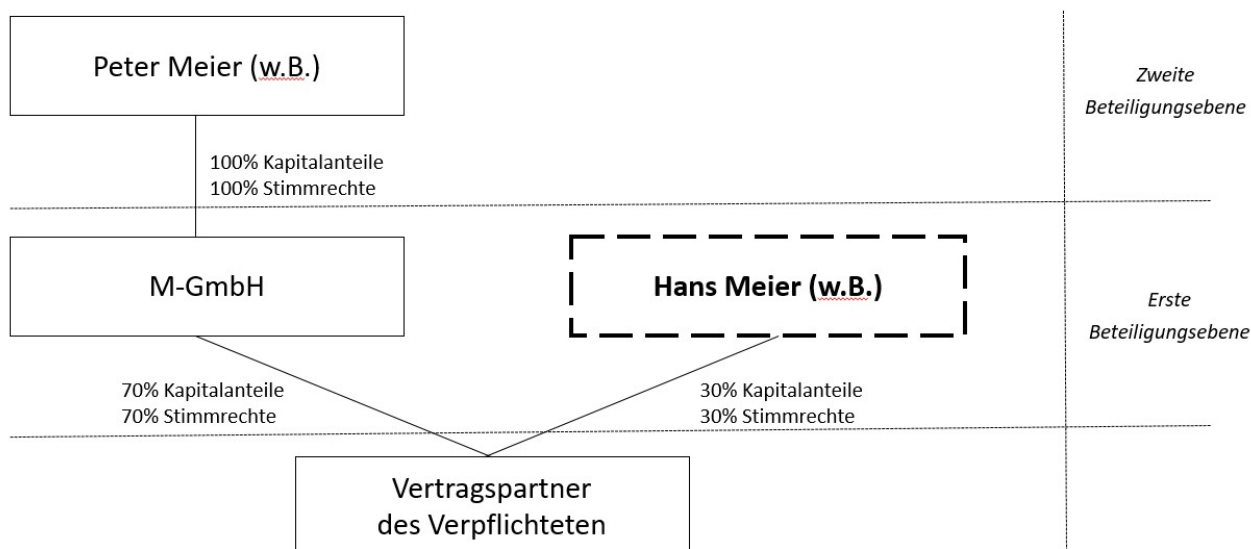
Peter Meier (w.B.)

Zweite Beteiligungsebene

100% Kapitalanteile
100% Stimmrechte

M-GmbH

Hans Meier (w.B.)

Erste Beteiligungsebene

70% Kapitalanteile
70% Stimmrechte

30% Kapitalanteile
30% Stimmrechte

Vertragspartner des Verpflichteten